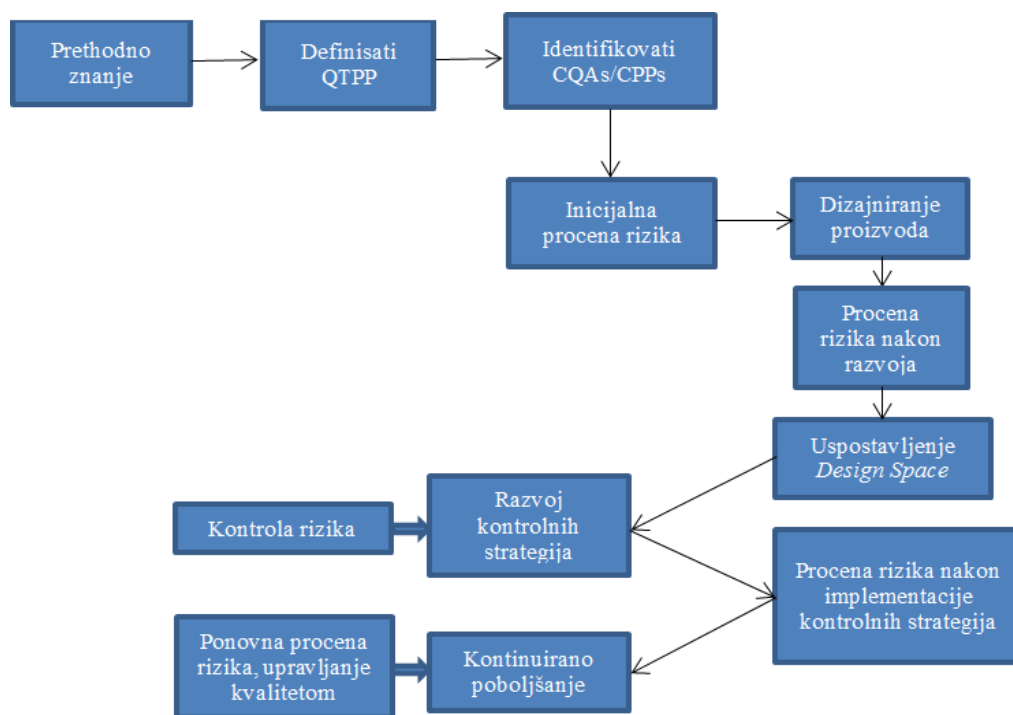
Prethodno znanje

Definisati QTPP

Identifikovati CQAs/CPPs

Inicijalna procena rizika

Dizajniranje proizvoda

Procena rizika nakon razvoja

Uspostavljenje *Design Space*

Kontrola rizika

Razvoj kontrolnih strategija

Procena rizika nakon implementacije kontrolnih strategija

Ponovna procena rizika, upravljanje kvalitetom

Kontinuirano poboljšanje